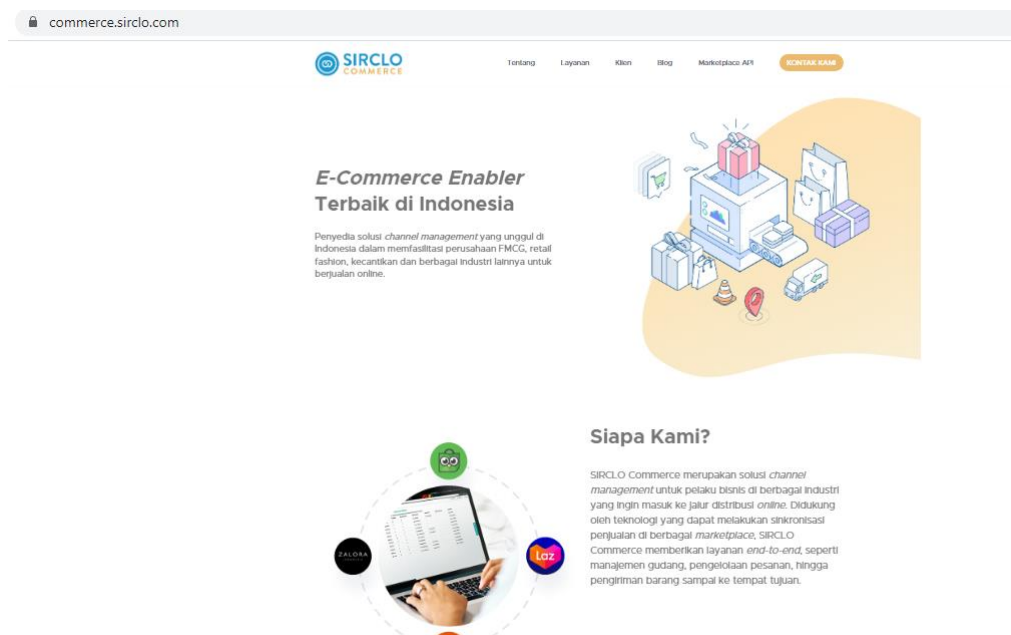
commerce.sirclo.com

SIRCLO COMMERCE

Tentang Layanan Klien Blog Marketplace API KONTAK KAMI

E-Commerce Enabler
Terbaik di Indonesia

Penyedia solusi channel management yang unggul di Indonesia dalam memfasilitasi perusahaan FMCG, retail fashion, kecantikan dan berbagai industri lainnya untuk berjualan online.

Siapa Kami?

SIRCLO Commerce merupakan solusi channel management untuk pelaku bisnis di berbagai industri yang ingin masuk ke jalur distribusi online. Didukung oleh teknologi yang dapat melakukan sinkronisasi penjualan di berbagai marketplace, SIRCLO Commerce memberikan layanan end-to-end, seperti manajemen gudang, pengelolaan pesanan, hingga pengiriman barang sampai ke tempat tujuan.

ZALORA

Laz